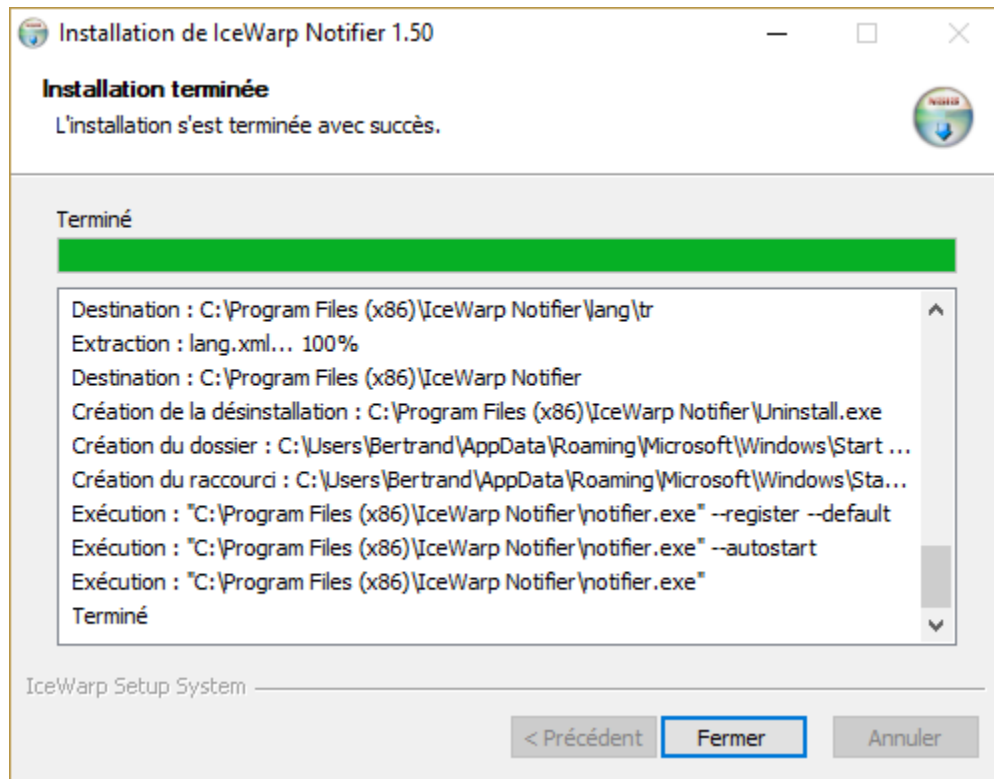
Installation de IceWarp Notifier 1.50

Installation terminée
L'installation s'est terminée avec succès.

Terminé

Destination : C:\Program Files (x86)\IceWarp Notifier\lang\tr
Extraction : lang.xml... 100%
Destination : C:\Program Files (x86)\IceWarp Notifier
Création de la désinstallation : C:\Program Files (x86)\IceWarp Notifier\Uninstall.exe
Création du dossier : C:\Users\Bertrand\AppData\Roaming\Microsoft\Windows\Start ...
Création du raccourci : C:\Users\Bertrand\AppData\Roaming\Microsoft\Windows\Sta...
Exécution : "C:\Program Files (x86)\IceWarp Notifier\notifier.exe" --register --default
Exécution : "C:\Program Files (x86)\IceWarp Notifier\notifier.exe" --autostart
Exécution : "C:\Program Files (x86)\IceWarp Notifier\notifier.exe"
Terminé

IceWarp Setup System

< Précédent
Fermer
Annuler